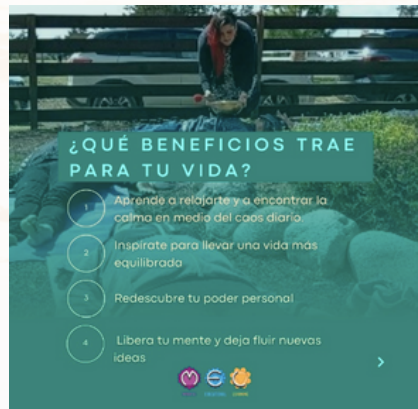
¿QUÉ BENEFICIOS TRAE PARA TU VIDA?

1 Aprende a relajarte y a encontrar la calma en medio del caos diario

2 Inspírate para llevar una vida mas equilibrada

3 Redescubre tu poder personal

4 Libera tu mente y deja fluir nuevas ideas

›